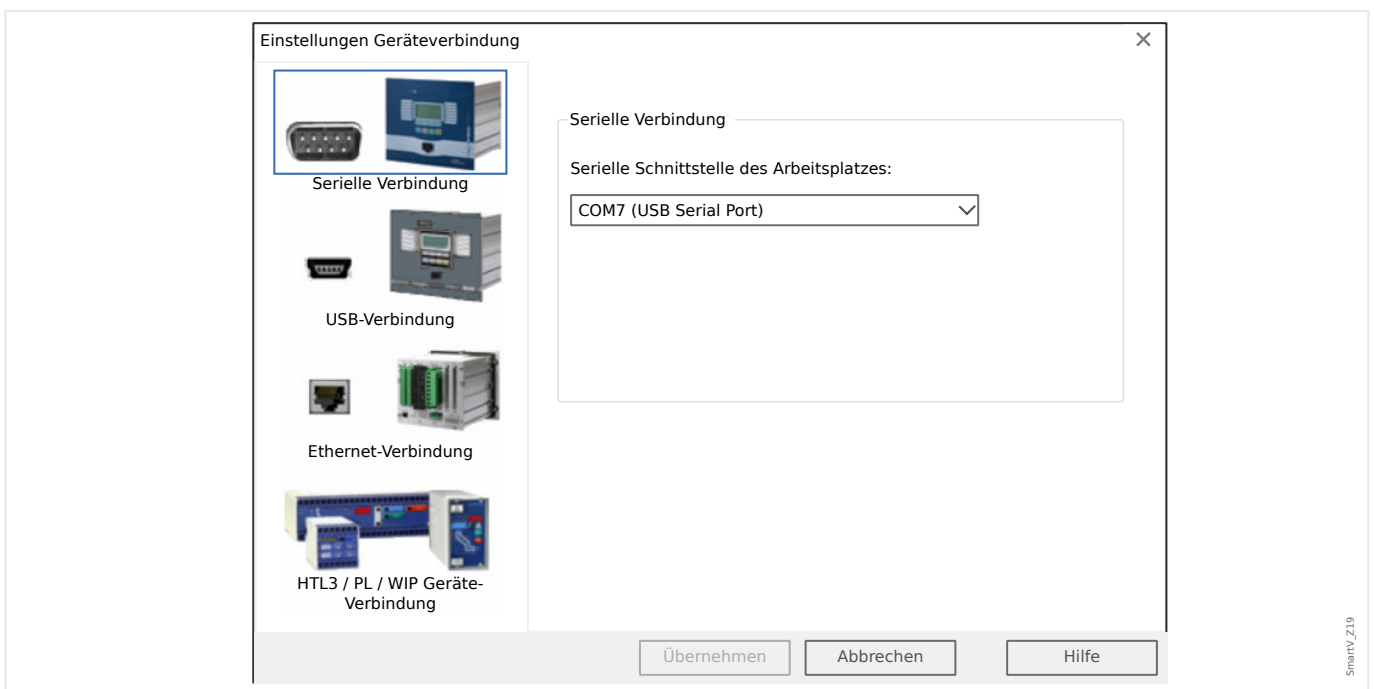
Einstellungen Geräteverbindung

×

Serielle Verbindung

USB-Verbindung

Ethernet-Verbindung

HTL3 / PL / WIP Geräte-Verbindung

Serielle Verbindung

Serielle Schnittstelle des Arbeitsplatzes:

COM7 (USB Serial Port)

Übernehmen

Abbrechen

Hilfe

SmartV_Z19